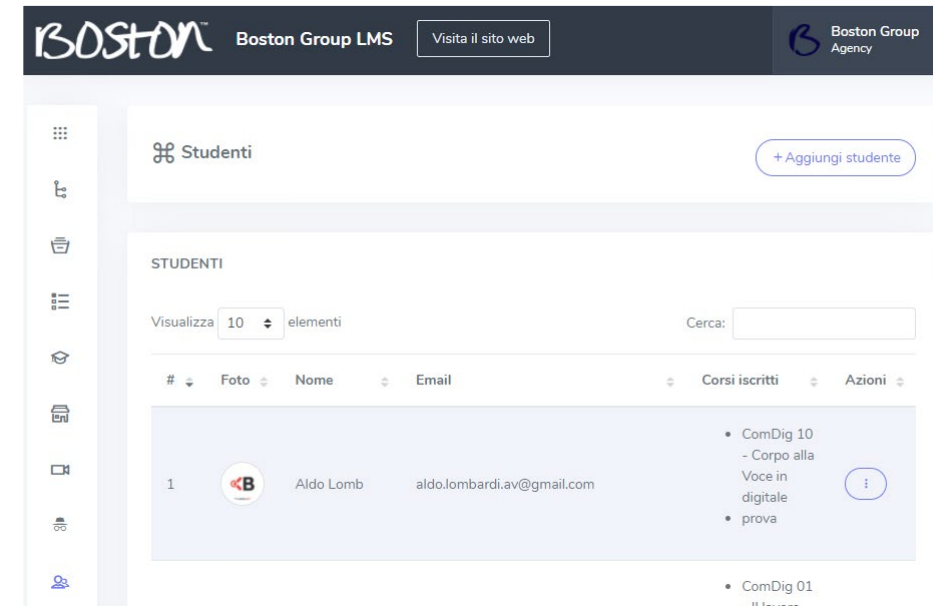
BOSTON™ Boston Group LMS Visita il sito web

Boston Group
Agency

⌘ Studenti

+ Aggiungi studente

STUDENTI

Visualizza 10 elementi

Cerca:

| # | Foto | Nome | Email | Corsi iscritti | Azioni |
|---|---|---|---|---|---|
| 1 | B | Aldo Lomb | aldo.lombardi.av@gmail.com | • ComDig 10 - Corpo alla Voce in digitale • prova | ⋮ |
| | | | | • ComDig 01 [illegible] | |